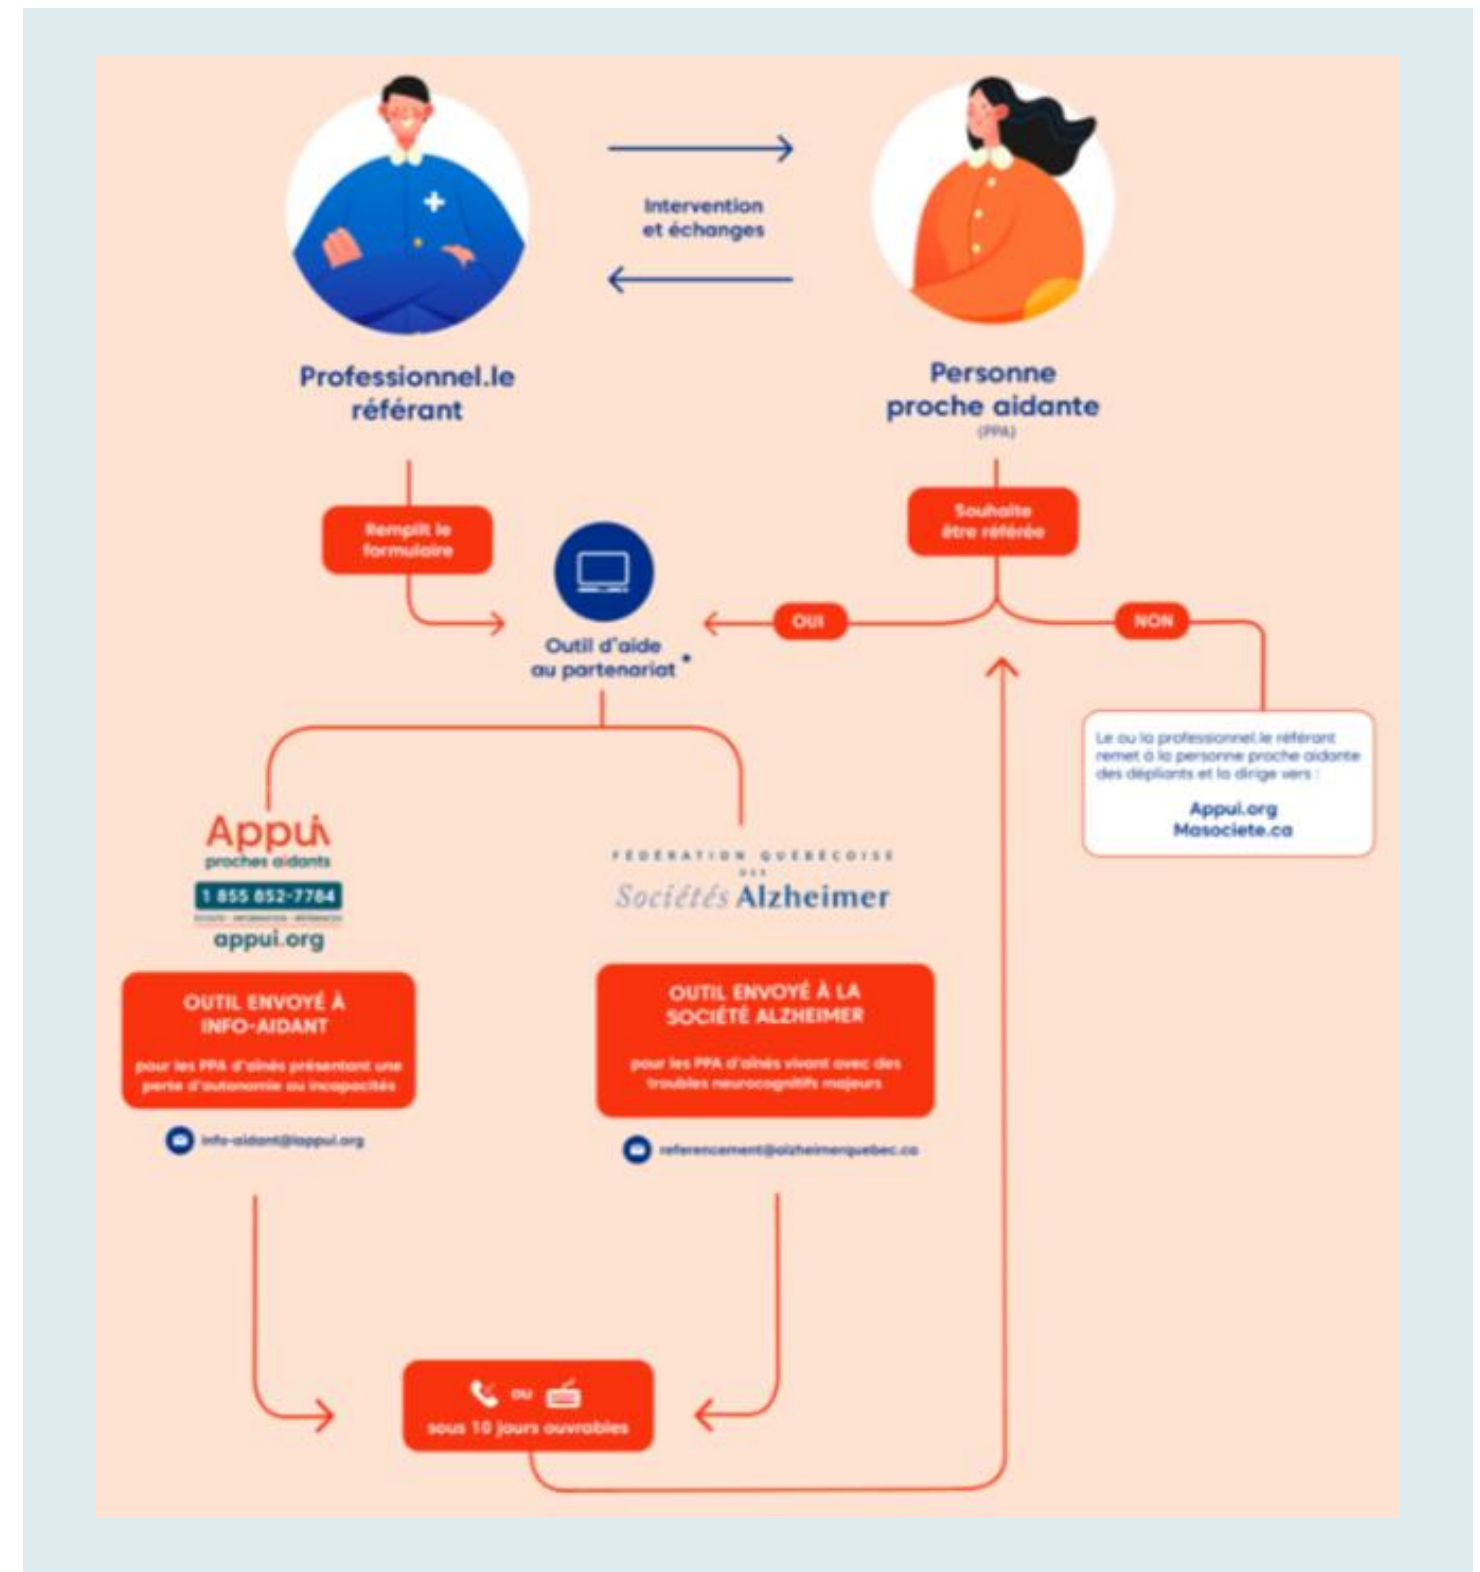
Intervention et échanges

Professionnel.le référant

Personne proche aidante
(PPA)

Remplit le formulaire

Souhaite être référée

OUI

NON

Outil d'aide au partenariat *

Le ou la professionnel.le référant remet à la personne proche aidante des dépliants et la dirige vers :

Appui.org
Masociete.ca

Appui
proches aidants
1 855 852-7784
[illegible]
appui.org

FÉDÉRATION QUÉBÉCOISE DES
Sociétés Alzheimer

OUTIL ENVOYÉ À INFO-AIDANT

pour les PPA d'aînés présentant une perte d'autonomie ou incapacités

info-aidant@lappui.org

OUTIL ENVOYÉ À LA SOCIÉTÉ ALZHEIMER

pour les PPA d'aînés vivant avec des troubles neurocognitifs majeurs

referencement@alzheimerquebec.ca

ou

sous 10 jours ouvrables